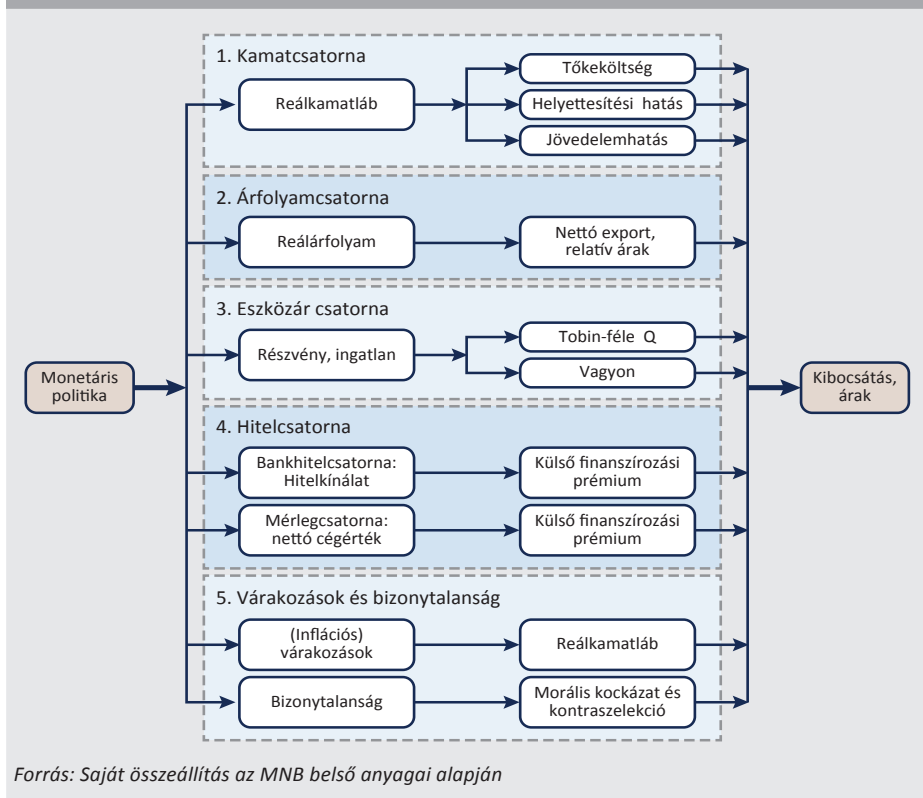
1. Kamatcsatorna

Reálkamatláb

Tőkeköltség

Helyettesítési hatás

Jövedelemhatás

2. Árfolyamcsatorna

Reálárfolyam

Nettó export, relatív árak

3. Eszközár csatorna

Részvény, ingatlan

Tobin-féle Q

Vagyon

Monetáris politika

Kibocsátás, árak

4. Hitelcsatorna

Bankhitelcsatorna: Hitelkínálat

Külső finanszírozási prémium

Mérlegcsatorna: nettó cégérték

Külső finanszírozási prémium

5. Várakozások és bizonytalanság

(Inflációs) várakozások

Reálkamatláb

Bizonytalanság

Morális kockázat és kontraszelekció

Forrás: Saját összeállítás az MNB belső anyagai alapján